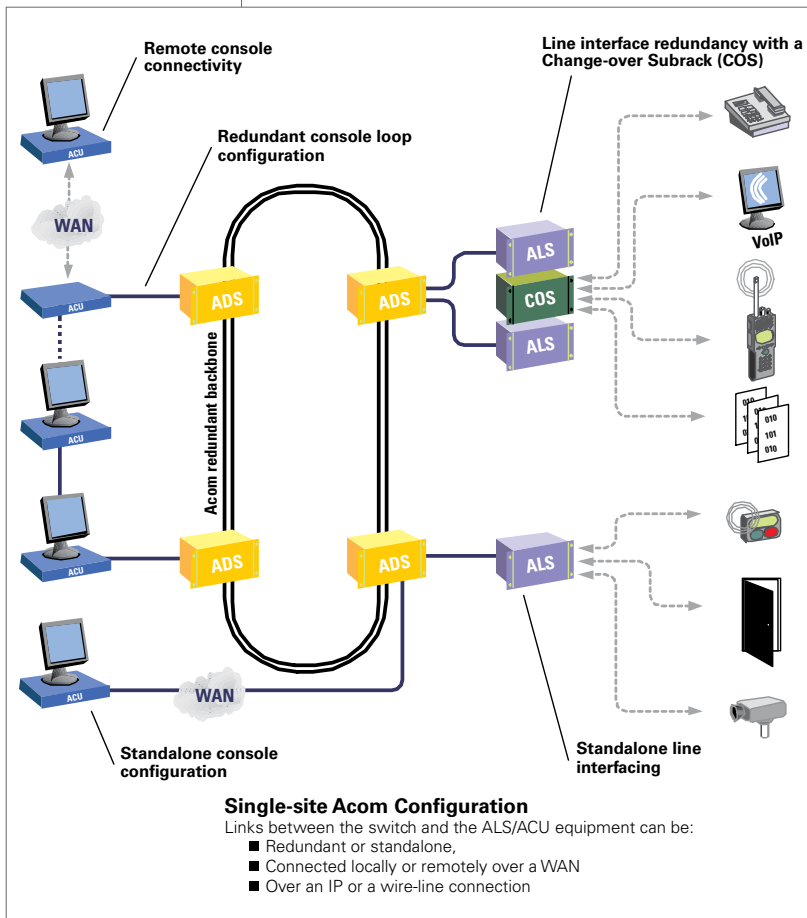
Remote console connectivity

Line interface redundancy with a Change-over Subrack (COS)

Redundant console loop configuration

ACU

WAN

ACU

ADS

ADS

ALS

COS

ALS

VoIP

ACU

Acom redundant backbone

010 101 010

ACU

ADS

ADS

ALS

ACU

WAN

Standalone console configuration

Standalone line interfacing

Single-site Acom Configuration

Links between the switch and the ALS/ACU equipment can be:

■ Redundant or standalone,
■ Connected locally or remotely over a WAN
■ Over an IP or a wire-line connection